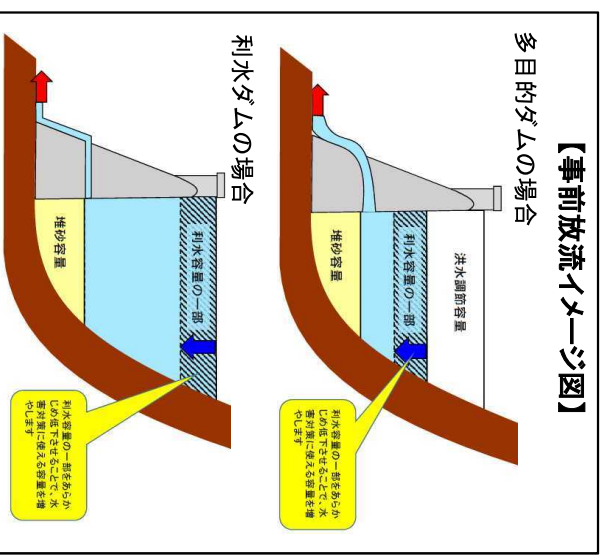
【事前放流イメージ図】

多目的ダムの場合

洪水調節容量

利水容量の一部

堆砂容量

利水容量の一部をあらかじめ低下させることで、水害対策に使える容量を増やします

利水ダムの場合

利水容量の一部

堆砂容量

利水容量の一部をあらかじめ低下させることで、水害対策に使える容量を増やします